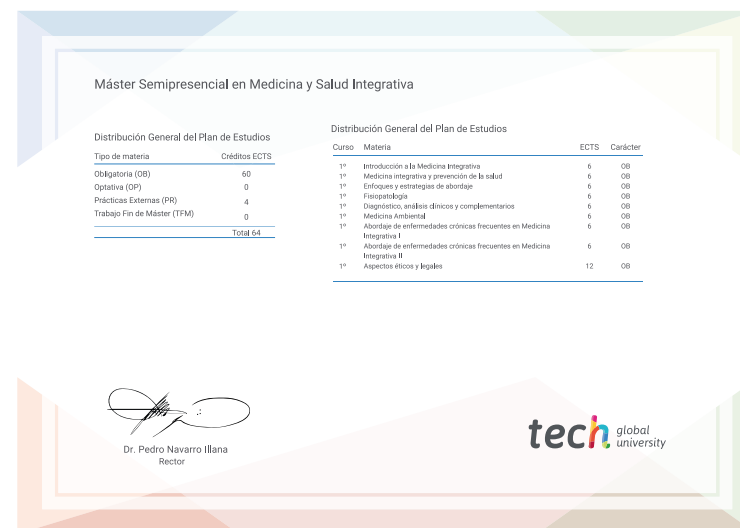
Máster Semipresencial en Medicina y Salud Integrativa

Distribución General del Plan de Estudios

| Tipo de materia | Créditos ECTS |
|---|---|
| Obligatoria (OB) | 60 |
| Optativa (OP) | 0 |
| Prácticas Externas (PR) | 4 |
| Trabajo Fin de Máster (TFM) | 0 |
| | Total 64 |

Distribución General del Plan de Estudios

| Curso | Materia | ECTS | Carácter |
|---|---|---|---|
| 1º | Introducción a la Medicina Integrativa | 6 | OB |
| 1º | Medicina integrativa y prevención de la salud | 6 | OB |
| 1º | Enfoques y estrategias de abordaje | 6 | OB |
| 1º | Fisiopatología | 6 | OB |
| 1º | Diagnóstico, análisis clínicos y complementarios | 6 | OB |
| 1º | Medicina Ambiental | 6 | OB |
| 1º | Abordaje de enfermedades crónicas frecuentes en Medicina Integrativa I | 6 | OB |
| 1º | Abordaje de enfermedades crónicas frecuentes en Medicina Integrativa II | 6 | OB |
| 1º | Aspectos éticos y legales | 12 | OB |

Dr. Pedro Navarro Illana
Rector

tech global university